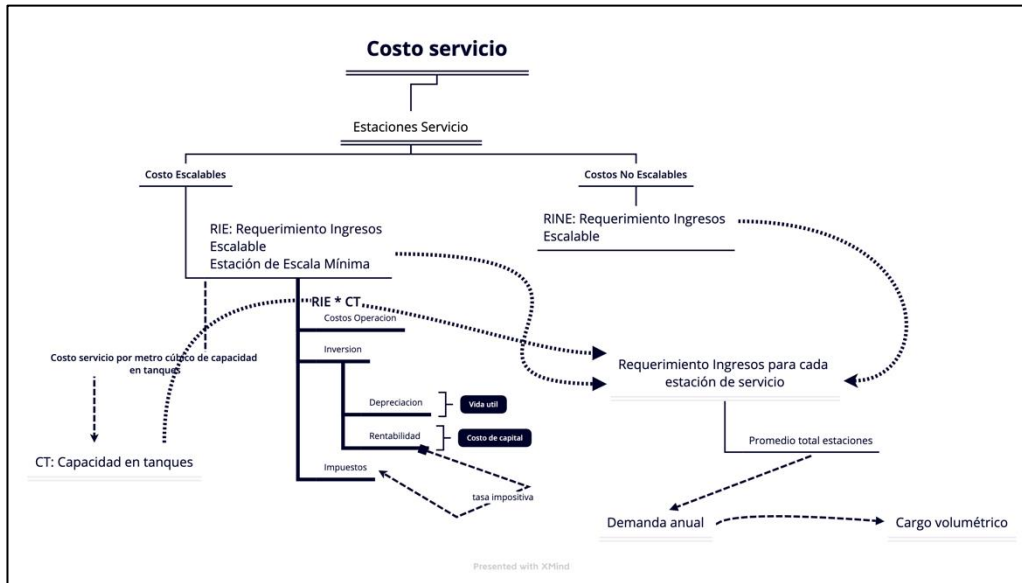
Costo servicio

Estaciones Servicio

Costo Escalables

Costos No Escalables

RIE: Requerimiento Ingresos Escalable
Estación de Escala Mínima

RINE: Requerimiento Ingresos Escalable

RIE * CT

Costos Operacion

Inversion

Depreciacion

Vida util

Rentabilidad

Costo de capital

Impuestos

tasa impositiva

Costo servicio por metro cúbico de capacidad en tanques

CT: Capacidad en tanques

Requerimiento Ingresos para cada estación de servicio

Promedio total estaciones

Demanda anual

Cargo volumétrico

Presented with XMind